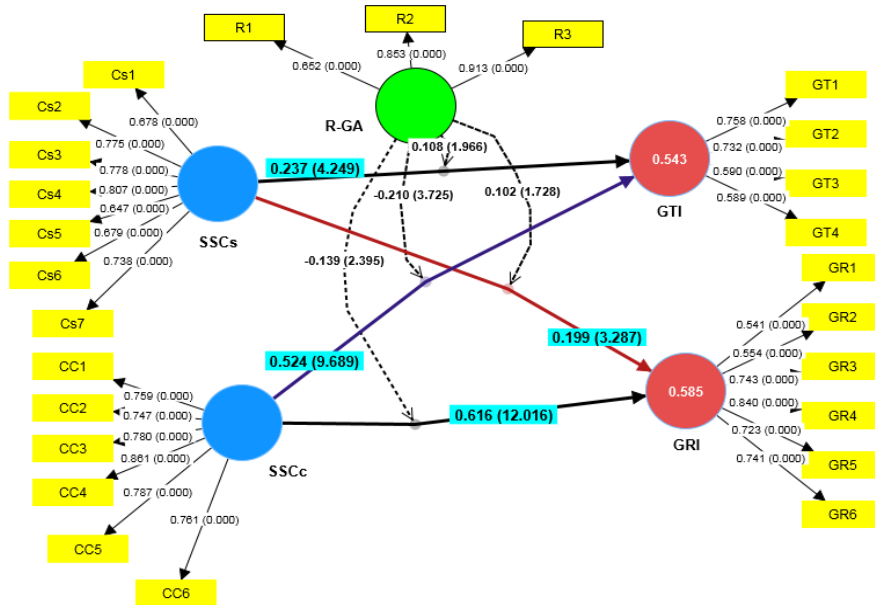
R1
R2
R3
0.652 (0.000)
0.853 (0.000)
0.913 (0.000)
R-GA
Cs1
Cs2
Cs3
Cs4
Cs5
Cs6
Cs7
0.678 (0.000)
0.775 (0.000)
0.778 (0.000)
0.807 (0.000)
0.647 (0.000)
0.679 (0.000)
0.738 (0.000)
SSCs
0.108 (1.966)
0.237 (4.249)
-0.210 (3.725)
0.102 (1.728)
-0.139 (2.395)
0.543
GTI
GT1
GT2
GT3
GT4
0.758 (0.000)
0.732 (0.000)
0.590 (0.000)
0.589 (0.000)
GR1
GR2
GR3
GR4
GR5
GR6
0.541 (0.000)
0.554 (0.000)
0.743 (0.000)
0.840 (0.000)
0.723 (0.000)
0.741 (0.000)
0.199 (3.287)
0.524 (9.689)
0.585
GRI
CC1
CC2
CC3
CC4
CC5
CC6
0.759 (0.000)
0.747 (0.000)
0.780 (0.000)
0.861 (0.000)
0.787 (0.000)
0.761 (0.000)
SSCc
0.616 (12.016)